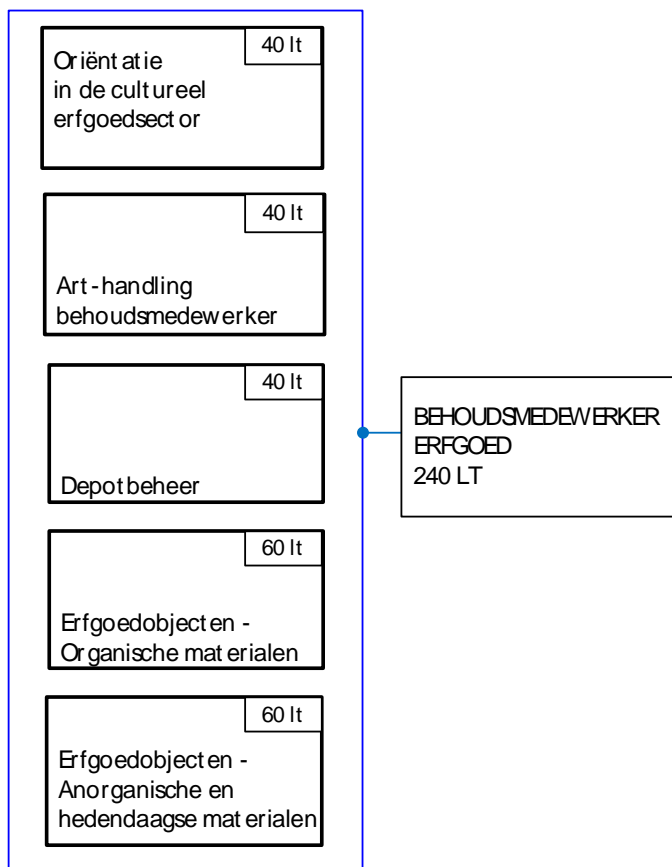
40 lt
Oriëntatie in de cultureel erfgoedsector

40 lt
Art-handling behoudsmedewerker

40 lt
Depotbeheer

60 lt
Erfgoedobjecten - Organische materialen

60 lt
Erfgoedobjecten - Anorganische en hedendaagse materialen

BEHOUDSMEDEWERKER ERFGOED
240 LT